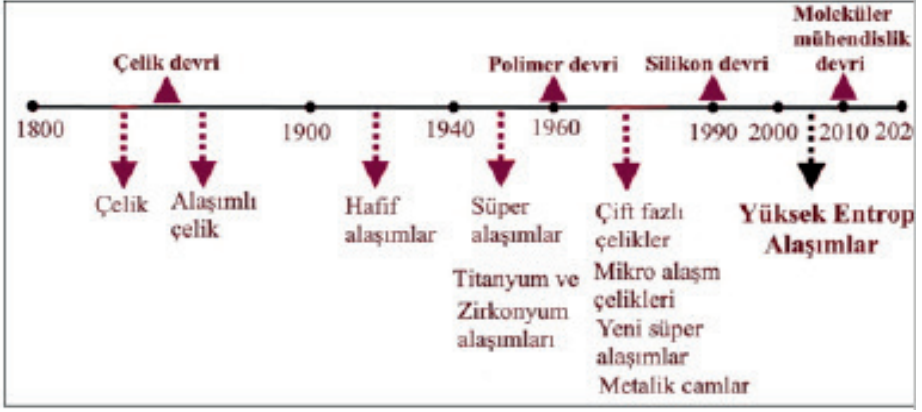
Çelik devri

Polimer devri

Silikon devri

Moleküler mühendislik devri

1800

1900

1940

1960

1990

2000

2010

202

Çelik

Alaşımlı çelik

Hafif alaşımlar

Süper alaşımlar

Titanyum ve Zirkonyum alaşımları

Çift fazlı çelikler

Mikro alaşm çelikleri

Yeni süper alaşımlar

Metalik camlar

Yüksek Entrop Alaşımlar